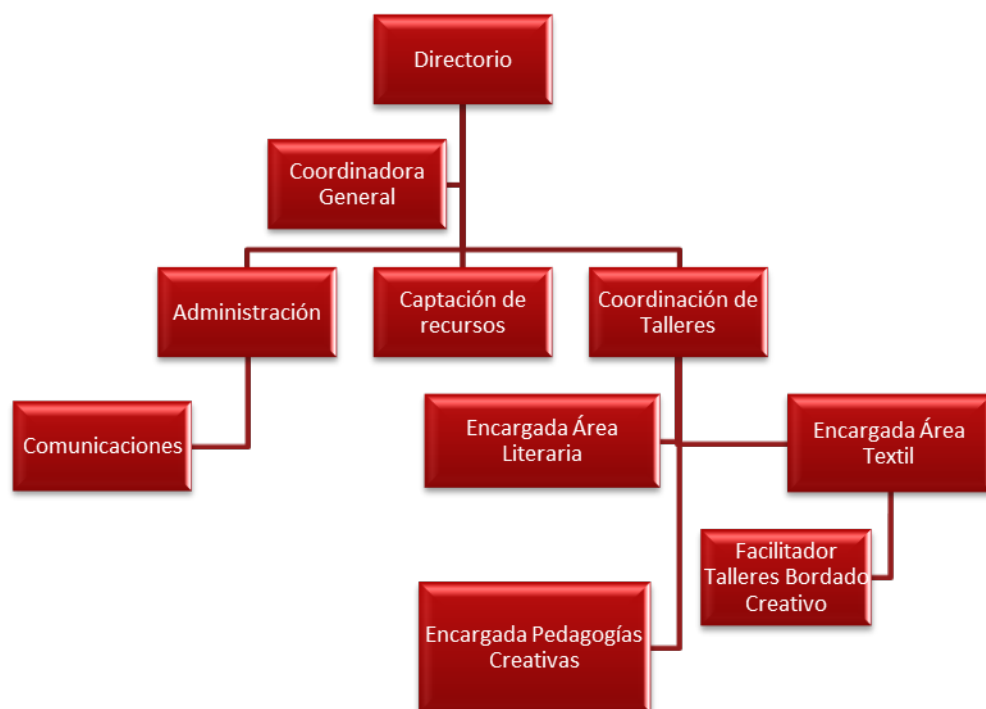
Directorio

Coordinadora General

Administración

Captación de recursos

Coordinación de Talleres

Comunicaciones

Encargada Área Literaria

Encargada Área Textil

Facilitador Talleres Bordado Creativo

Encargada Pedagogías Creativas